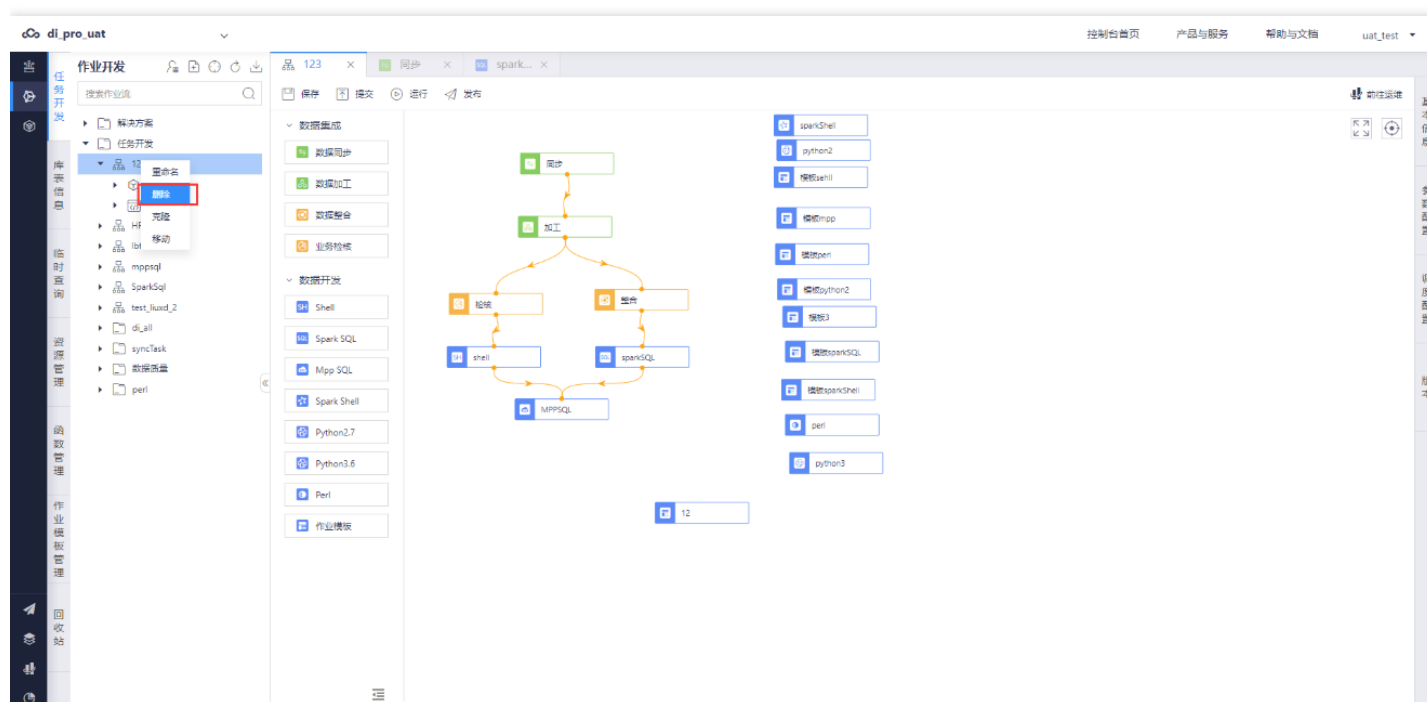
di_pro_uat

控制台首页　产品与服务　帮助与文档　uat_test

任务开发

库表信息

临时查询

资源管理

函数管理

作业模板管理

回收站

作业开发

搜索作业流

解决方案
任务开发
123
重命名
删除
克隆
移动
HF
lbi
mppsql
SparkSql
test_liuxd_2
di_all
syncTask
数据质量
perl

123　同步　spark...

保存　提交　运行　发布　前往运维

数据集成
数据同步
数据加工
数据整合
业务检核

数据开发
Shell
Spark SQL
Mpp SQL
Spark Shell
Python2.7
Python3.6
Perl
作业模板

同步
加工
检核
整合
shell
sparkSQL
MPPSQL
12

sparkShell
python2
模板sehll
模板mpp
模板perl
模板python2
模板3
模板sparkSQL
模板sparkShell
perl
python3